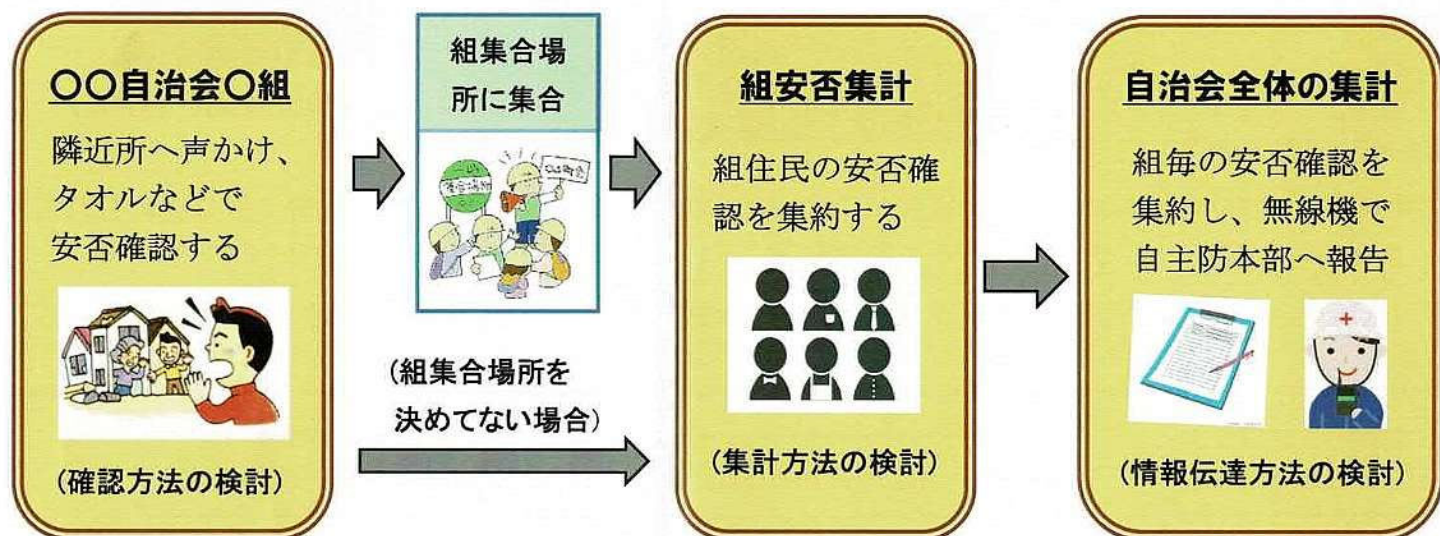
〇〇自治会〇組

隣近所へ声かけ、タオルなどで安否確認する

（確認方法の検討）

組集合場所に集合

（組集合場所を決めてない場合）

組安否集計

組住民の安否確認を集約する

（集計方法の検討）

自治会全体の集計

組毎の安否確認を集約し、無線機で自主防本部へ報告

（情報伝達方法の検討）